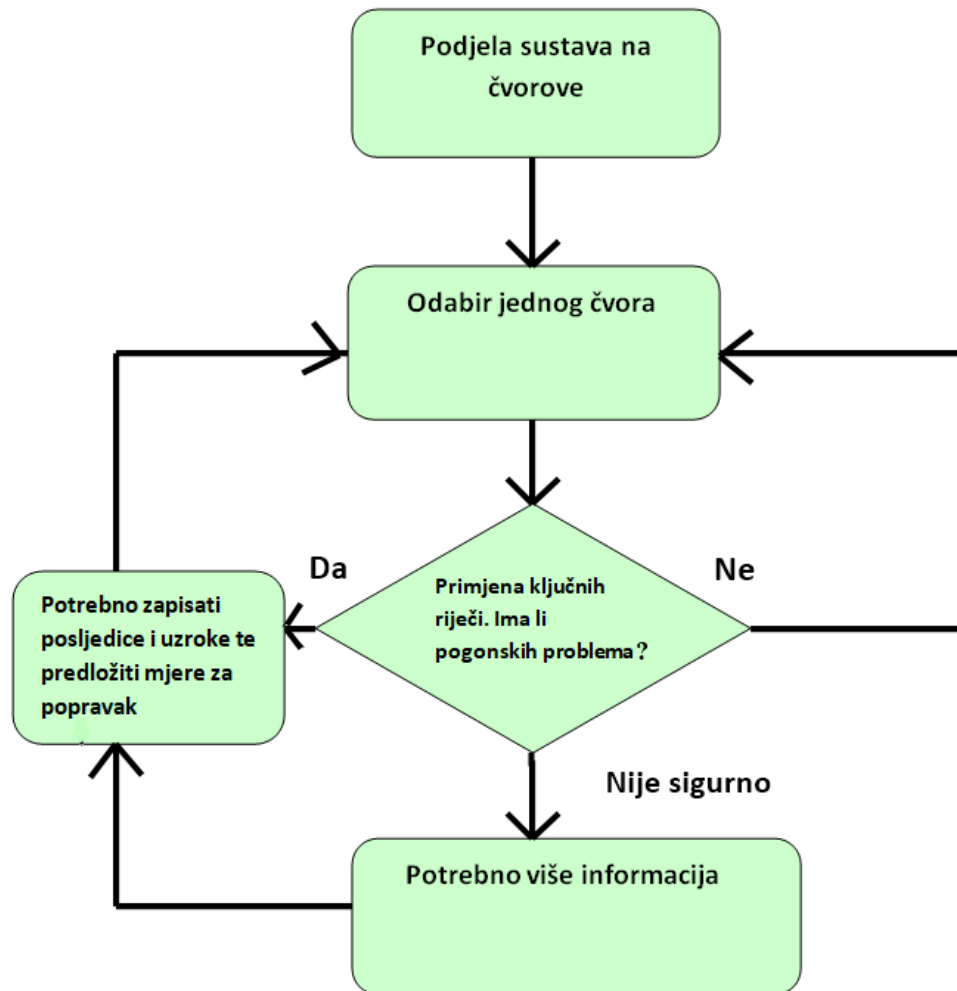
Podjela sustava na čvorove

Odabir jednog čvora

Da

Primjena ključnih riječi. Ima li pogonskih problema？

Ne

Potrebno zapisati posljedice i uzroke te predložiti mjere za popravak

Nije sigurno

Potrebno više informacija